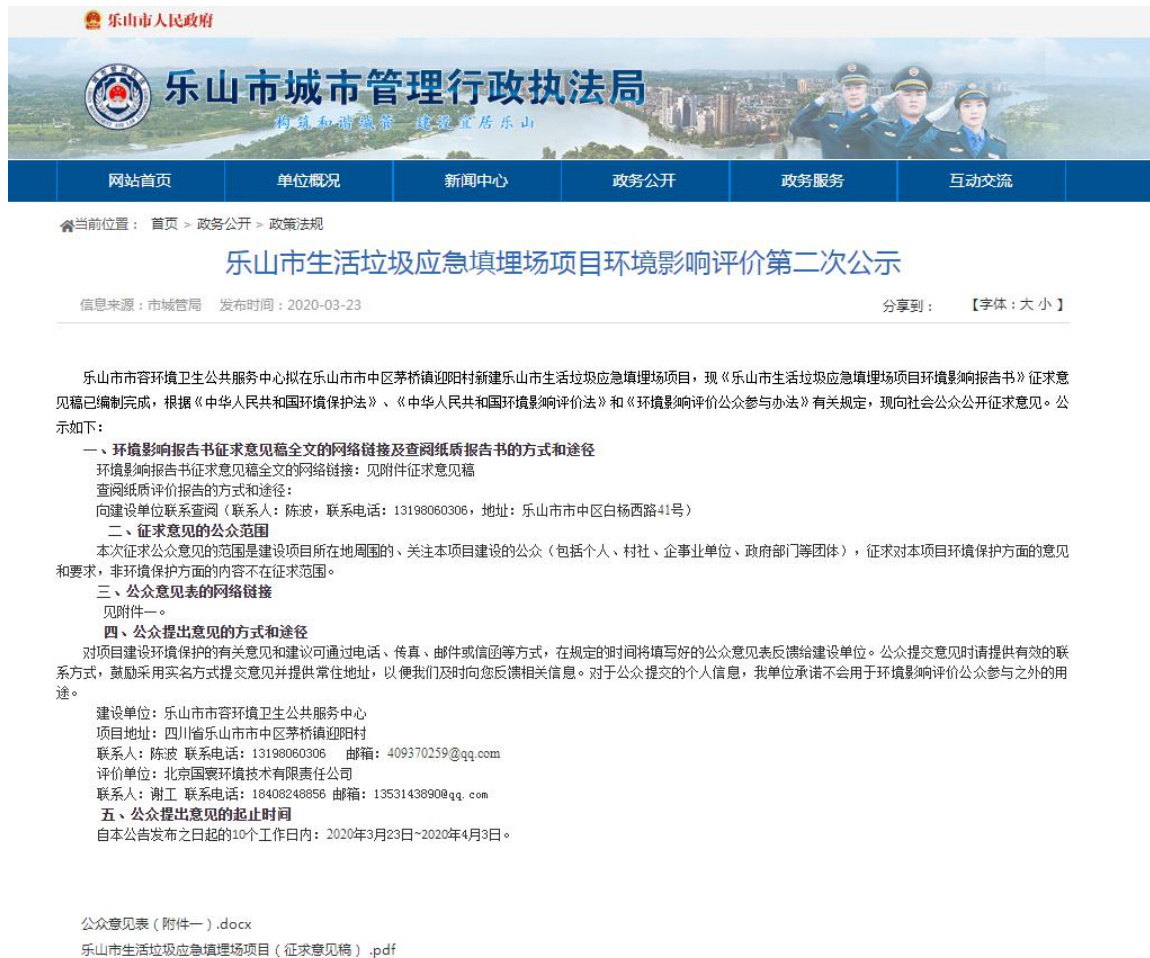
乐山市人民政府

乐山市城市管理行政执法局
构筑和谐城管 建设宜居乐山

网站首页 单位概况 新闻中心 政务公开 政务服务 互动交流

当前位置： 首页 > 政务公开 > 政策法规

乐山市生活垃圾应急填埋场项目环境影响评价第二次公示

信息来源：市城管局 发布时间：2020-03-23 分享到： 【字体：大 小】

乐山市市容环境卫生公共服务中心拟在乐山市市中区茅桥镇迎阳村新建乐山市生活垃圾应急填埋场项目，现《乐山市生活垃圾应急填埋场项目环境影响报告书》征求意见稿已编制完成，根据《中华人民共和国环境保护法》、《中华人民共和国环境影响评价法》和《环境影响评价公众参与办法》有关规定，现向社会公众公开征求意见。公示如下：

一、环境影响报告书征求意见稿全文的网络链接及查阅纸质报告书的方式和途径
环境影响报告书征求意见稿全文的网络链接：见附件征求意见稿
查阅纸质评价报告的方式和途径：
向建设单位联系查阅（联系人：陈波，联系电话：13198060306，地址：乐山市市中区白杨西路41号）

二、征求意见的公众范围
本次征求公众意见的范围是建设项目所在地周围的、关注本项目建设的公众（包括个人、村社、企事业单位、政府部门等团体），征求对本项目环境保护方面的意见和要求，非环境保护方面的内容不在征求范围。

三、公众意见表的网络链接
见附件一。

四、公众提出意见的方式和途径
对项目建设环境保护的有关意见和建议可通过电话、传真、邮件或信函等方式，在规定的时间将填写好的公众意见表反馈给建设单位。公众提交意见时请提供有效的联系方式，鼓励采用实名方式提交意见并提供常住地址，以便我们及时向您反馈相关信息。对于公众提交的个人信息，我单位承诺不会用于环境影响评价公众参与之外的用途。
建设单位：乐山市市容环境卫生公共服务中心
项目地址：四川省乐山市市中区茅桥镇迎阳村
联系人：陈波 联系电话：13198060306 邮箱：409370259@qq.com
评价单位：北京国寰环境技术有限责任公司
联系人：谢工 联系电话：18408248856 邮箱：1353143890@qq.com

五、公众提出意见的起止时间
自本公告发布之日起的10个工作日内：2020年3月23日~2020年4月3日。

公众意见表（附件一）.docx
乐山市生活垃圾应急填埋场项目（征求意见稿）.pdf